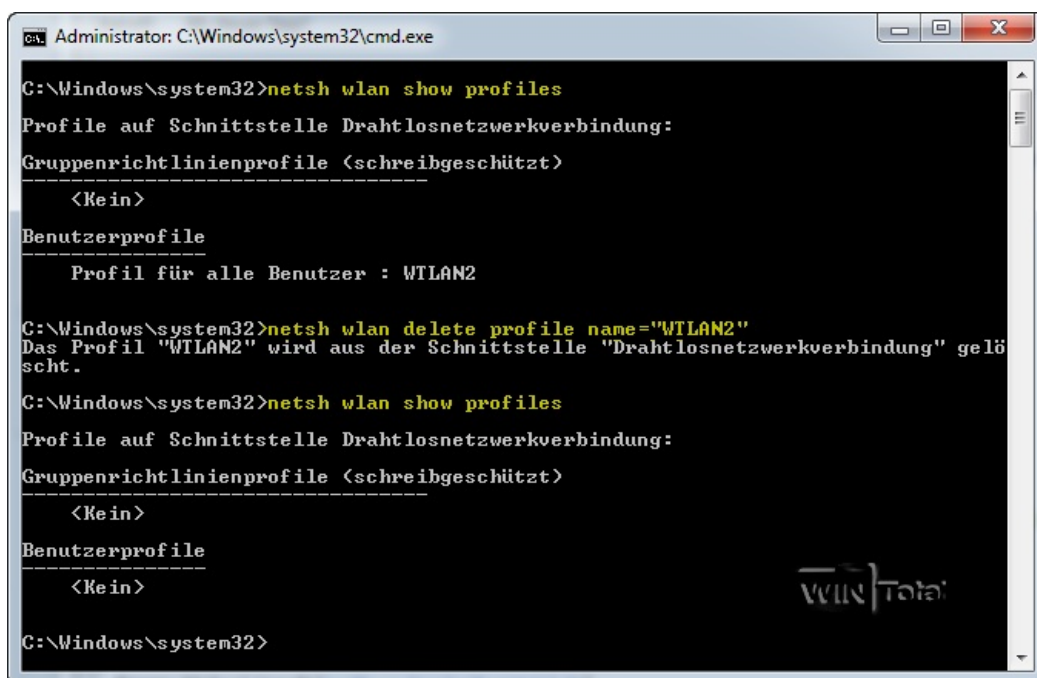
Administrator: C:\Windows\system32\cmd.exe

C:\Windows\system32>netsh wlan show profiles

Profile auf Schnittstelle Drahtlosnetzwerkverbindung:

Gruppenrichtlinienprofile (schreibgeschützt)
---------------------------------
    <Kein>

Benutzerprofile
---------------
    Profil für alle Benutzer : WTLAN2

C:\Windows\system32>netsh wlan delete profile name="WTLAN2"
Das Profil "WTLAN2" wird aus der Schnittstelle "Drahtlosnetzwerkverbindung" gelöscht.

C:\Windows\system32>netsh wlan show profiles

Profile auf Schnittstelle Drahtlosnetzwerkverbindung:

Gruppenrichtlinienprofile (schreibgeschützt)
---------------------------------
    <Kein>

Benutzerprofile
---------------
    <Kein>

WIN Total

C:\Windows\system32>